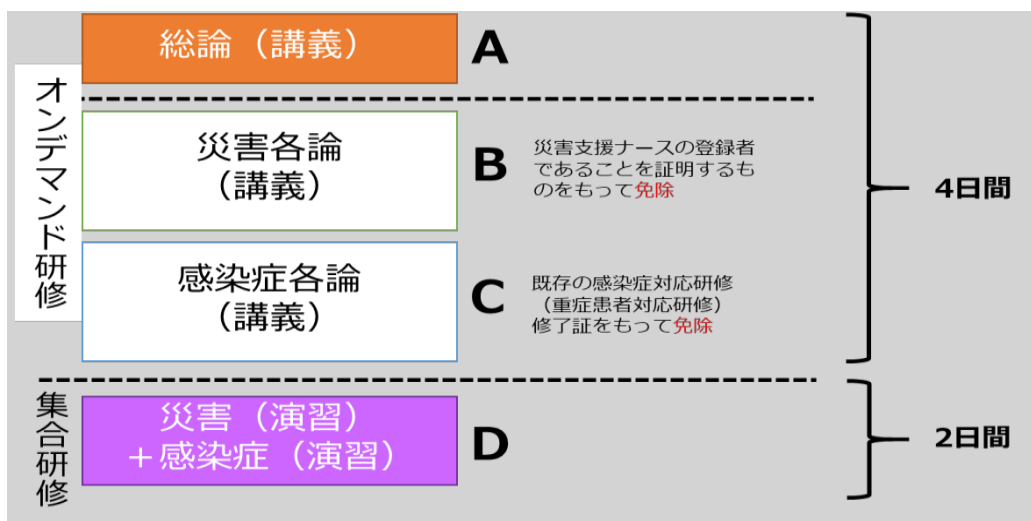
オンデマンド研修

総論（講義）
A

災害各論
（講義）
B
災害支援ナースの登録者であることを証明するものをもって免除

感染症各論
（講義）
C
既存の感染症対応研修
（重症患者対応研修）
修了証をもって免除

4日間

集合研修

災害（演習）
＋感染症（演習）
D

2日間